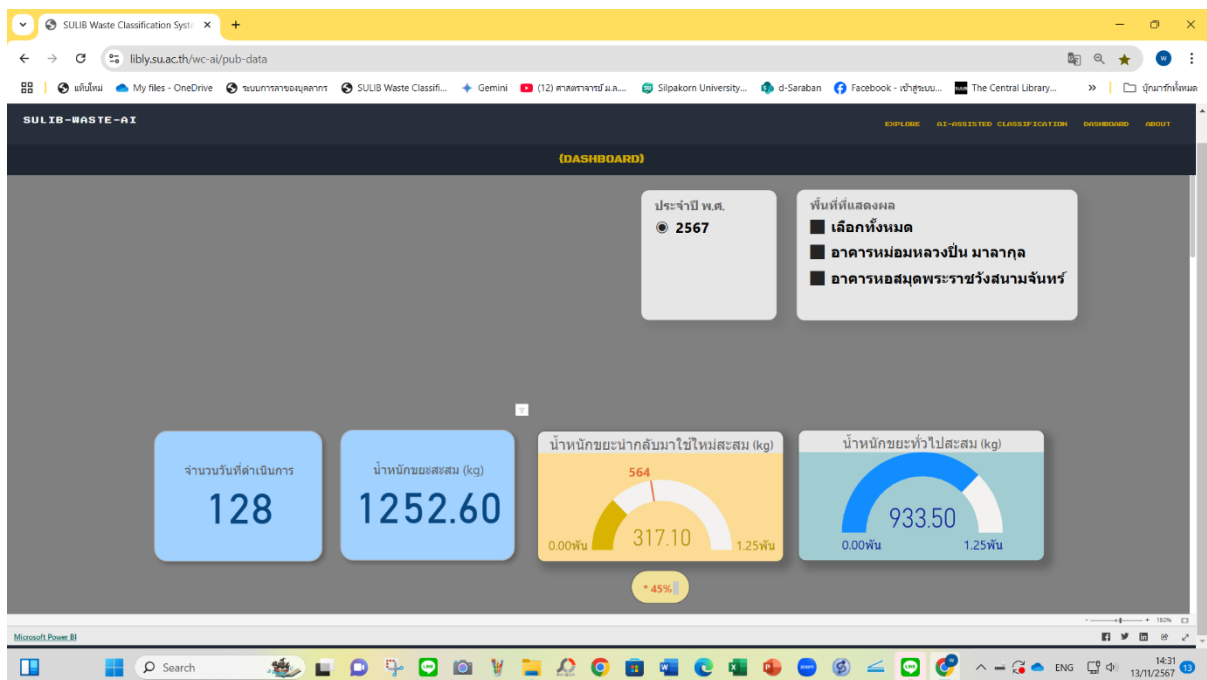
SULIB Waste Classification Syste ×
+
libly.su.ac.th/wc-ai/pub-data
แท็บใหม่ My files - OneDrive ระบบการลาของบุคลากร SULIB Waste Classifi... Gemini (12) ศาสตราจารย์ ม.ล.... Silpakorn University... d-Saraban Facebook - เข้าสู่ระบบ... The Central Library... » บุ๊กมาร์กทั้งหมด

SULIB-WASTE-AI
EXPLORE AI-ASSISTED CLASSIFICATION DASHBOARD ABOUT
(DASHBOARD)

ประจำปี พ.ศ.
2567

พื้นที่ที่แสดงผล
เลือกทั้งหมด
อาคารหม่อมหลวงปิ่น มาลากุล
อาคารหอสมุดพระราชวังสนามจันทร์

จำนวนวันที่ดำเนินการ
128

น้ำหนักขยะสะสม (kg)
1252.60

น้ำหนักขยะนำกลับมาใช้ใหม่สะสม (kg)
564
317.10
0.00พัน
1.25พัน

น้ำหนักขยะทั่วไปสะสม (kg)
933.50
0.00พัน
1.25พัน

* 45%

Microsoft Power BI
150%

Search
ENG
14:31
13/11/2567
13